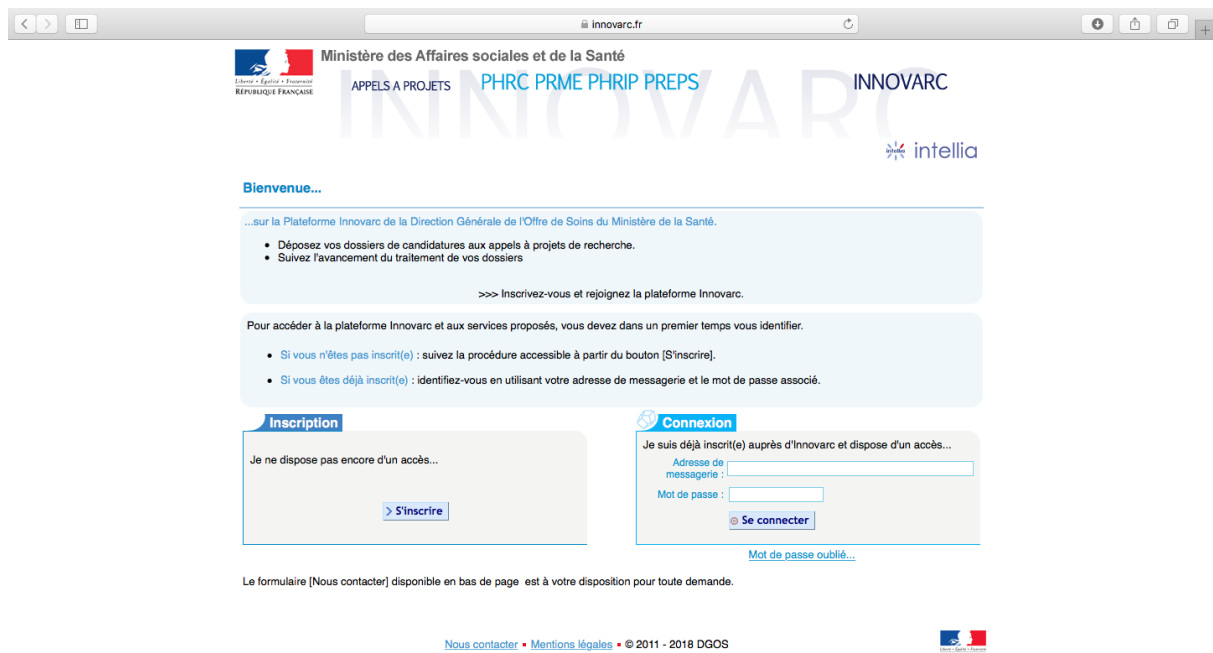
innovarc.fr

Liberté • Égalité • Fraternité
RÉPUBLIQUE FRANÇAISE

Ministère des Affaires sociales et de la Santé

APPELS A PROJETS PHRC PRME PHRIP PREPS INNOVARC

INNOVARC

intellia

Bienvenue...

...sur la Plateforme Innovarc de la Direction Générale de l'Offre de Soins du Ministère de la Santé.

- Déposez vos dossiers de candidatures aux appels à projets de recherche.
- Suivez l'avancement du traitement de vos dossiers

>>> Inscrivez-vous et rejoignez la plateforme Innovarc.

Pour accéder à la plateforme Innovarc et aux services proposés, vous devez dans un premier temps vous identifier.

- Si vous n'êtes pas inscrit(e) : suivez la procédure accessible à partir du bouton [S'inscrire].
- Si vous êtes déjà inscrit(e) : identifiez-vous en utilisant votre adresse de messagerie et le mot de passe associé.

Inscription

Je ne dispose pas encore d'un accès...

> S'inscrire

Connexion

Je suis déjà inscrit(e) auprès d'Innovarc et dispose d'un accès...

Adresse de messagerie :

Mot de passe :

Se connecter

Mot de passe oublié...

Le formulaire [Nous contacter] disponible en bas de page est à votre disposition pour toute demande.

Nous contacter ▪ Mentions légales ▪ © 2011 - 2018 DGOS

Liberté • Égalité • Fraternité